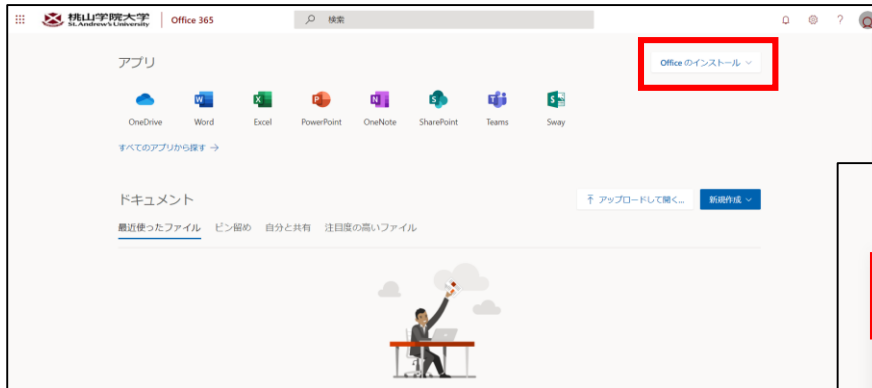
桃山学院大学
St. Andrew's University
Office 365

検索

?

アプリ

Office のインストール

OneDrive
Word
Excel
PowerPoint
OneNote
SharePoint
Teams
Sway

すべてのアプリから探す →

ドキュメント

アップロードして開く...
新規作成

最近使ったファイル
ピン留め
自分と共有
注目度の高いファイル